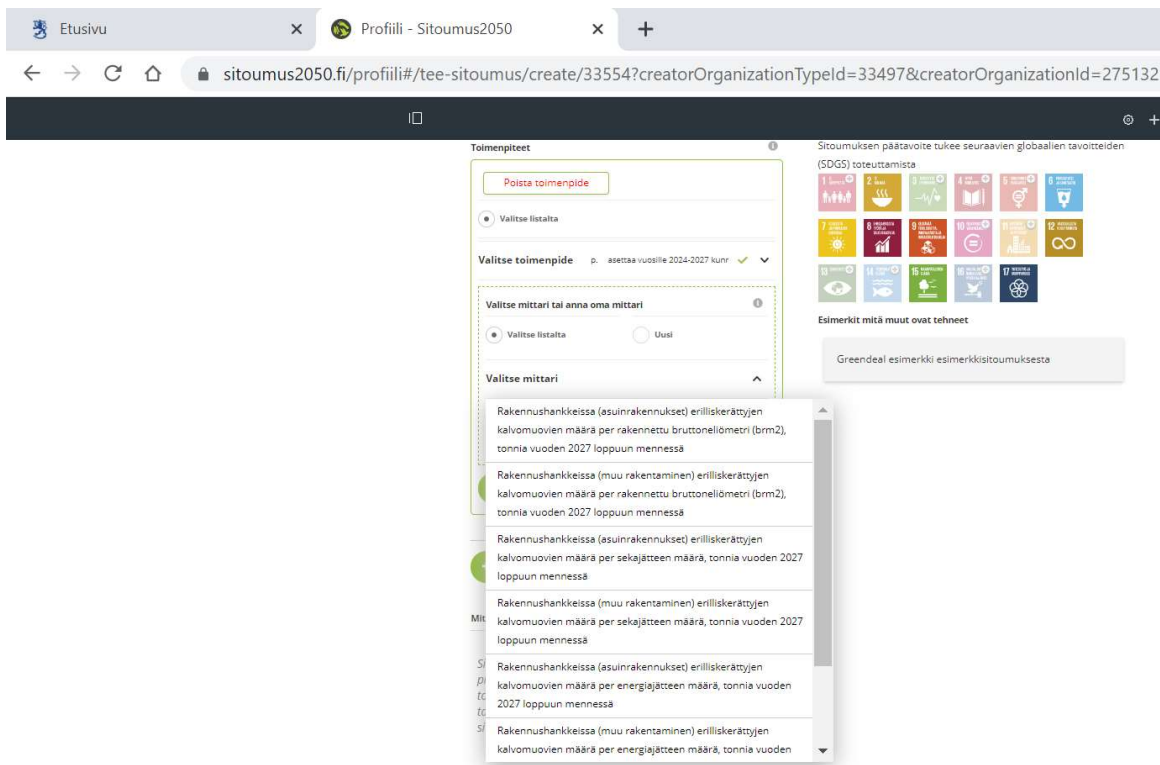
Etusivu ×
Profiili - Sitoumus2050 ×
+

sitoumus2050.fi/profiili#/tee-sitoumus/create/33554?creatorOrganizationTypeId=33497&creatorOrganizationId=275132

Toimenpiteet

Poista toimenpide

Valitse listalta

Valitse toimenpide p. asettaa vuosille 2024-2027 kunr

Valitse mittari tai anna oma mittari

Valitse listalta Uusi

Valitse mittari

Rakennushankkeissa (asuinrakennukset) erilliskerättyjen kalvomuovien määrä per rakennettu bruttoneliömetri (brm2), tonnia vuoden 2027 loppuun mennessä

Rakennushankkeissa (muu rakentaminen) erilliskerättyjen kalvomuovien määrä per rakennettu bruttoneliömetri (brm2), tonnia vuoden 2027 loppuun mennessä

Rakennushankkeissa (asuinrakennukset) erilliskerättyjen kalvomuovien määrä per sekajätteen määrä, tonnia vuoden 2027 loppuun mennessä

Rakennushankkeissa (muu rakentaminen) erilliskerättyjen kalvomuovien määrä per sekajätteen määrä, tonnia vuoden 2027 loppuun mennessä

Rakennushankkeissa (asuinrakennukset) erilliskerättyjen kalvomuovien määrä per energiajätteen määrä, tonnia vuoden 2027 loppuun mennessä

Rakennushankkeissa (muu rakentaminen) erilliskerättyjen kalvomuovien määrä per energiajätteen määrä, tonnia vuoden

Mit

Sitoumuksen päätavoite tukee seuraavien globaalien tavoitteiden (SDGS) toteuttamista

1 2 3 4 5 6 7 8 9 10 11 12 13 14 15 16 17

Esimerkit mitä muut ovat tehneet

Greendeal esimerkki esimerkkisitoumuksesta